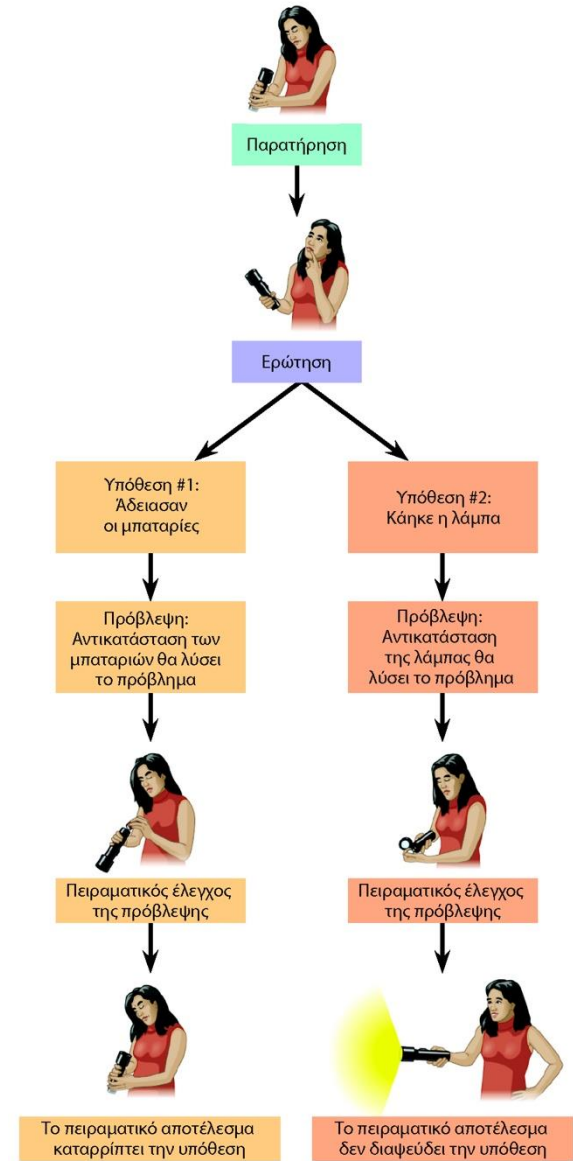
Παρατήρηση

Ερώτηση

Υπόθεση #1: Άδειασαν οι μπαταρίες

Υπόθεση #2: Κάηκε η λάμπα

Πρόβλεψη: Αντικατάσταση των μπαταριών θα λύσει το πρόβλημα

Πρόβλεψη: Αντικατάσταση της λάμπας θα λύσει το πρόβλημα

Πειραματικός έλεγχος της πρόβλεψης

Πειραματικός έλεγχος της πρόβλεψης

Το πειραματικό αποτέλεσμα καταρρίπτει την υπόθεση

Το πειραματικό αποτέλεσμα δεν διαψεύδει την υπόθεση